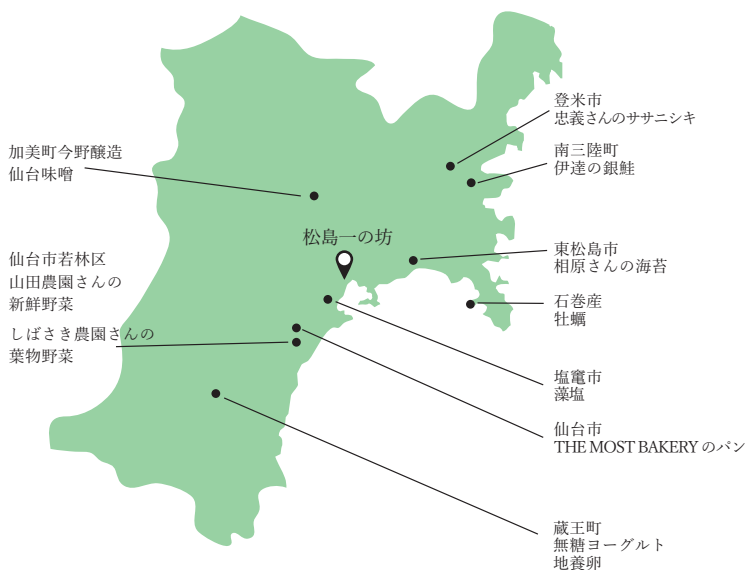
登米市
忠義さんのササニシキ

南三陸町
伊達の銀鮭

加美町今野醸造
仙台味噌

松島一の坊

東松島市
相原さんの海苔

仙台市若林区
山田農園さんの
新鮮野菜

石巻産
牡蠣

しばさき農園さんの
葉物野菜

塩竈市
藻塩

仙台市
THE MOST BAKERYのパン

蔵王町
無糖ヨーグルト
地養卵